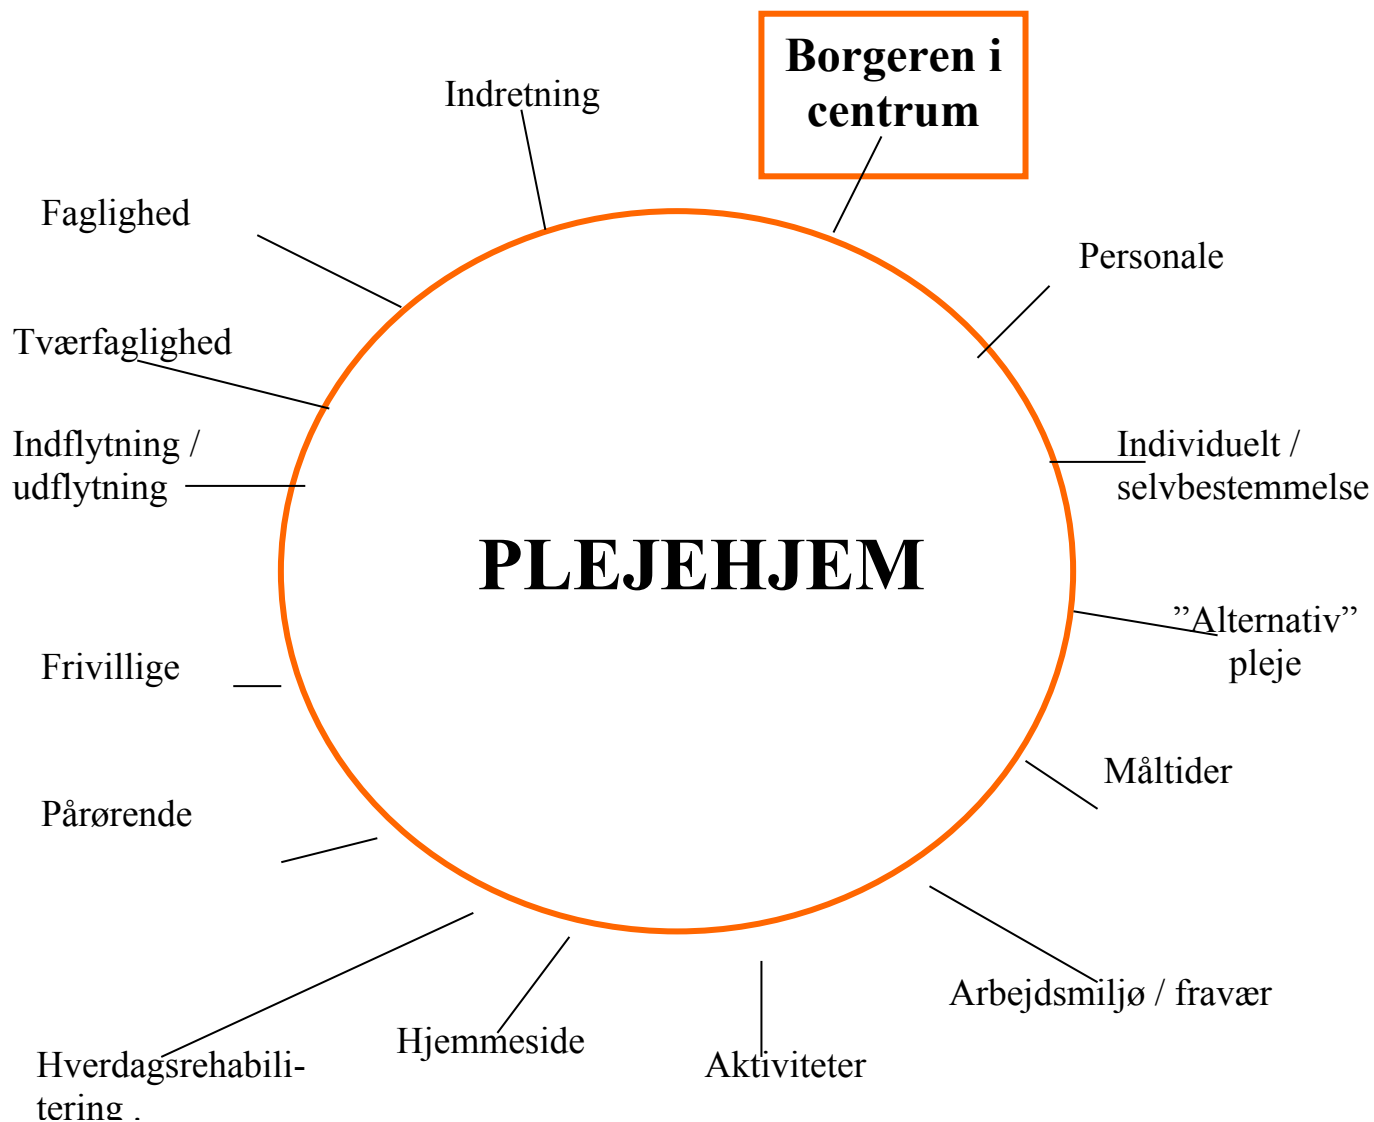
Borgeren i centrum

Indretning

Faglighed

Personale

Tværfaglighed

Indflytning / udflytning

Individuelt / selvbestemmelse

PLEJEHJEM

”Alternativ” pleje

Frivillige

Måltider

Pårørende

Arbejdsmiljø / fravær

Hverdagsrehabilitering .

Hjemmeside

Aktiviteter